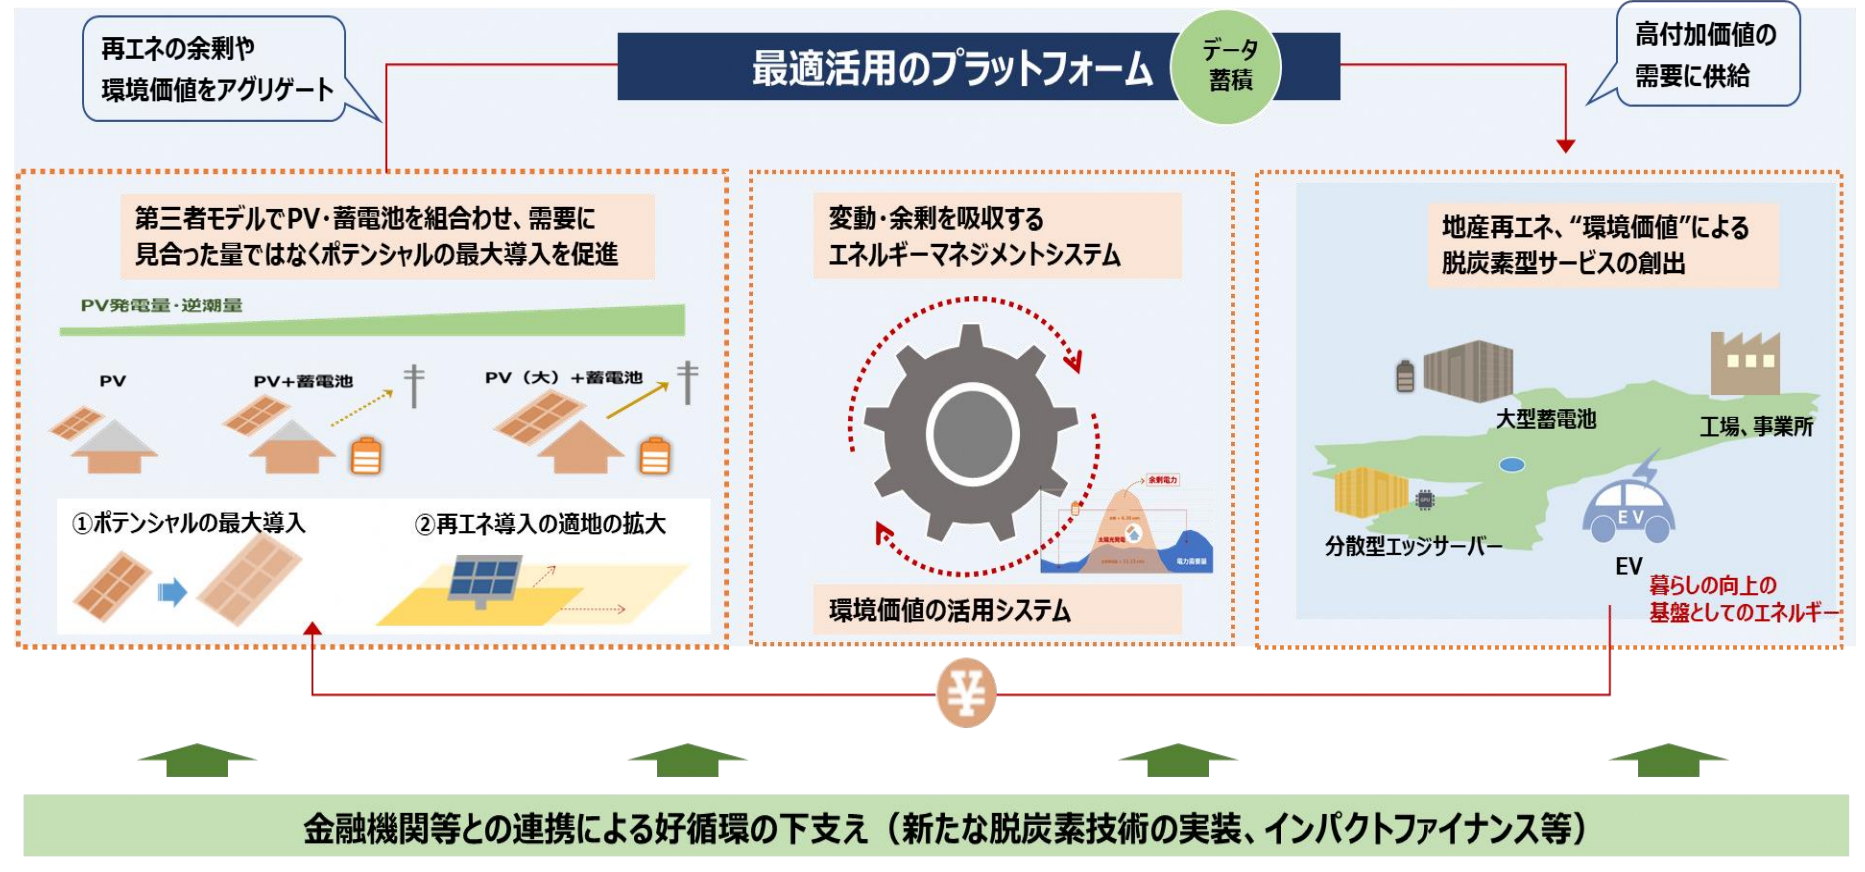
再エネの余剰や
環境価値をアグリゲート

最適活用のプラットフォーム

データ
蓄積

高付加価値の
需要に供給

第三者モデルでPV･蓄電池を組合わせ、需要に
見合った量ではなくポテンシャルの最大導入を促進

PV発電量・逆潮量

PV

PV＋蓄電池

PV（大）＋蓄電池

①ポテンシャルの最大導入

②再エネ導入の適地の拡大

変動･余剰を吸収する
エネルギーマネジメントシステム

余剰電力

環境価値の活用システム

地産再エネ、“環境価値”による
脱炭素型サービスの創出

大型蓄電池

工場、事業所

分散型エッジサーバー

EV

EV

暮らしの向上の
基盤としてのエネルギー

¥

金融機関等との連携による好循環の下支え（新たな脱炭素技術の実装、インパクトファイナンス等）